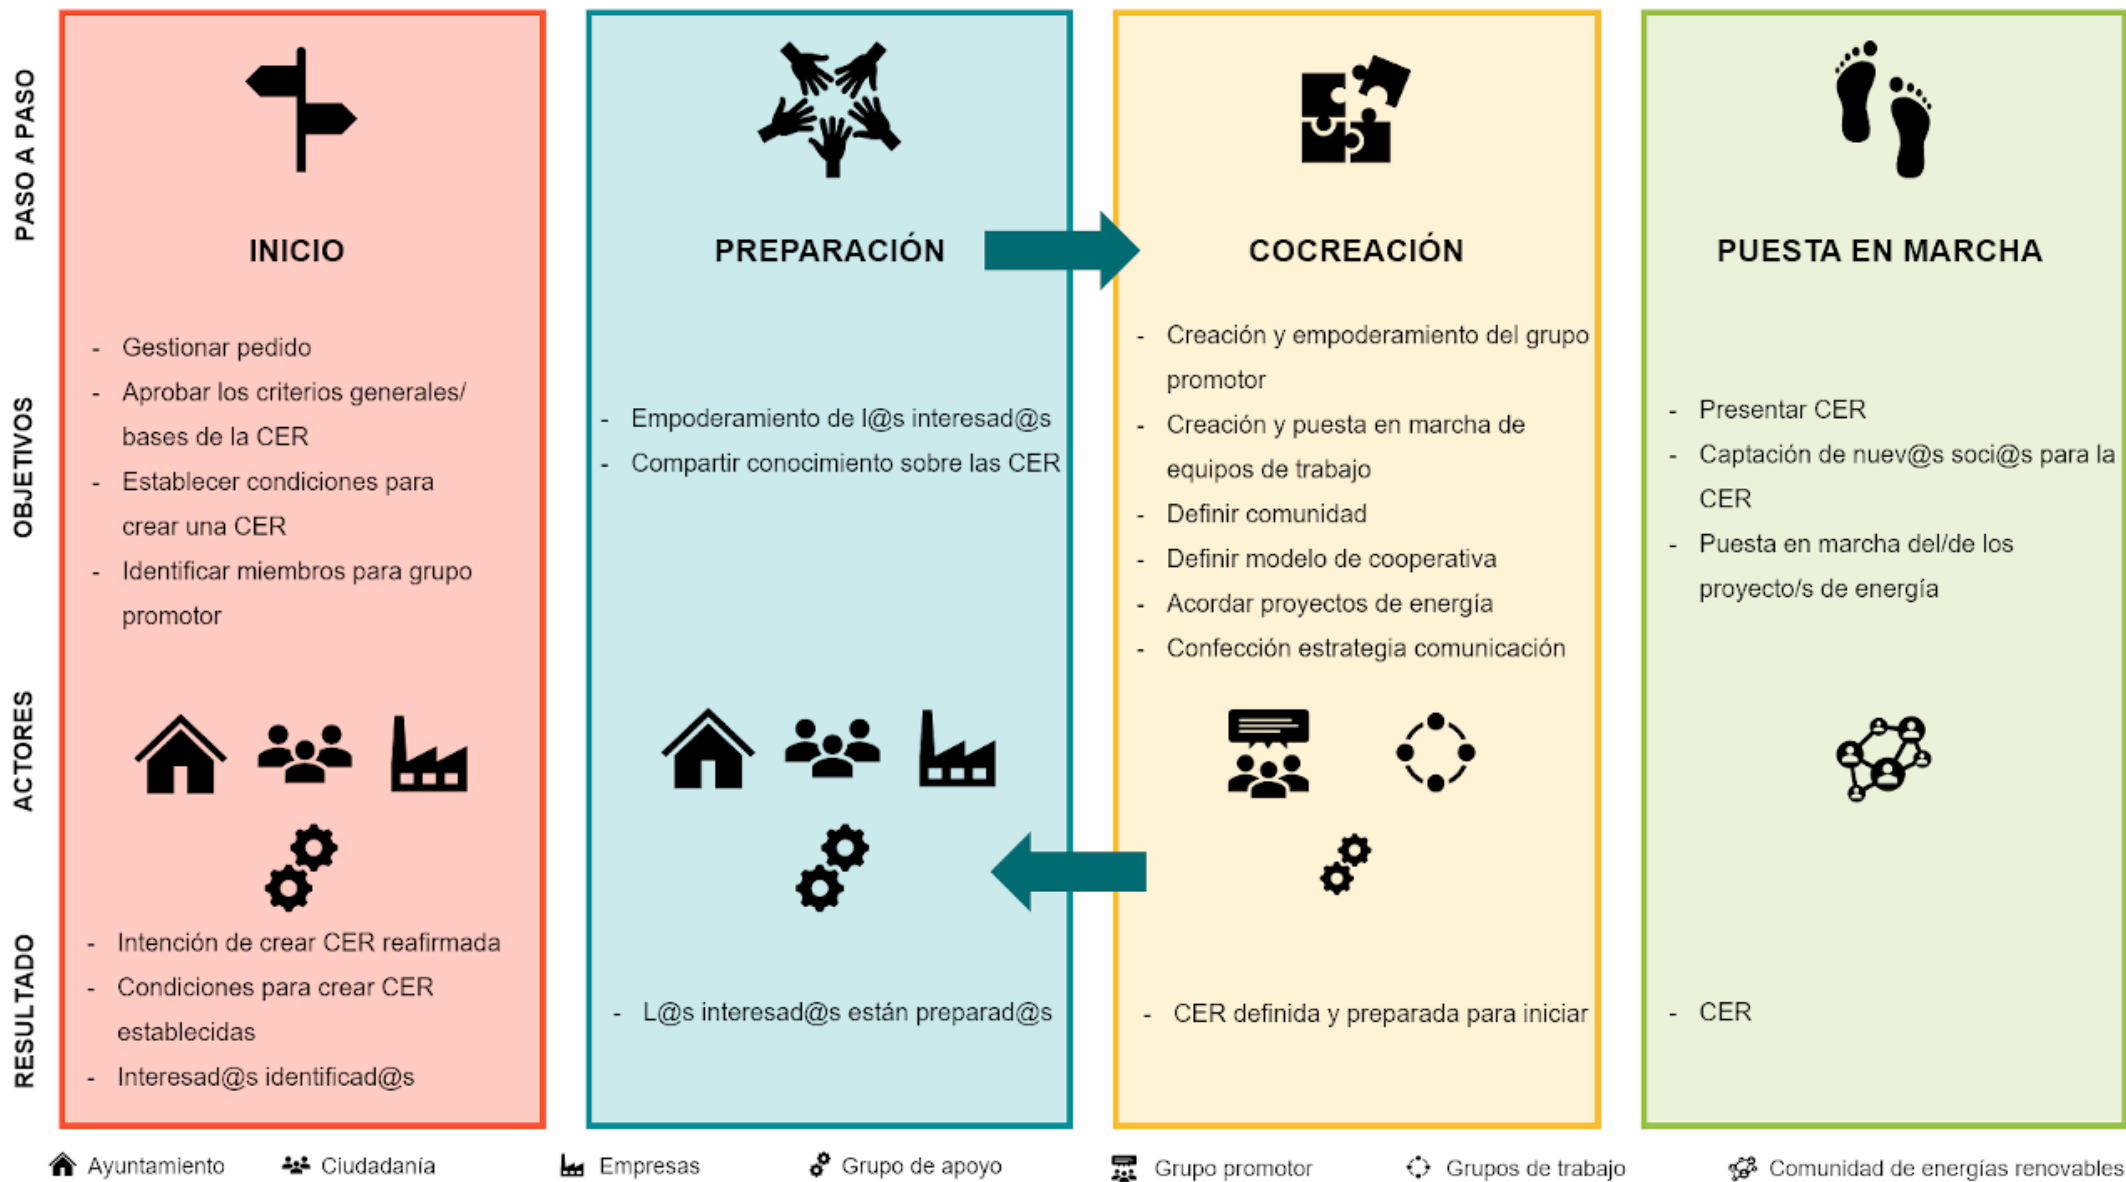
PASO A PASO

OBJETIVOS

ACTORES

RESULTADO

INICIO

- Gestionar pedido
- Aprobar los criterios generales/ bases de la CER
- Establecer condiciones para crear una CER
- Identificar miembros para grupo promotor

- Intención de crear CER reafirmada
- Condiciones para crear CER establecidas
- Interesad@s identificad@s

PREPARACIÓN

- Empoderamiento de l@s interesad@s
- Compartir conocimiento sobre las CER

- L@s interesad@s están preparad@s

COCREACIÓN

- Creación y empoderamiento del grupo promotor
- Creación y puesta en marcha de equipos de trabajo
- Definir comunidad
- Definir modelo de cooperativa
- Acordar proyectos de energía
- Confección estrategia comunicación

- CER definida y preparada para iniciar

PUESTA EN MARCHA

- Presentar CER
- Captación de nuev@s soci@s para la CER
- Puesta en marcha del/de los proyecto/s de energía

- CER

Ayuntamiento Ciudadanía Empresas Grupo de apoyo Grupo promotor Grupos de trabajo Comunidad de energías renovables